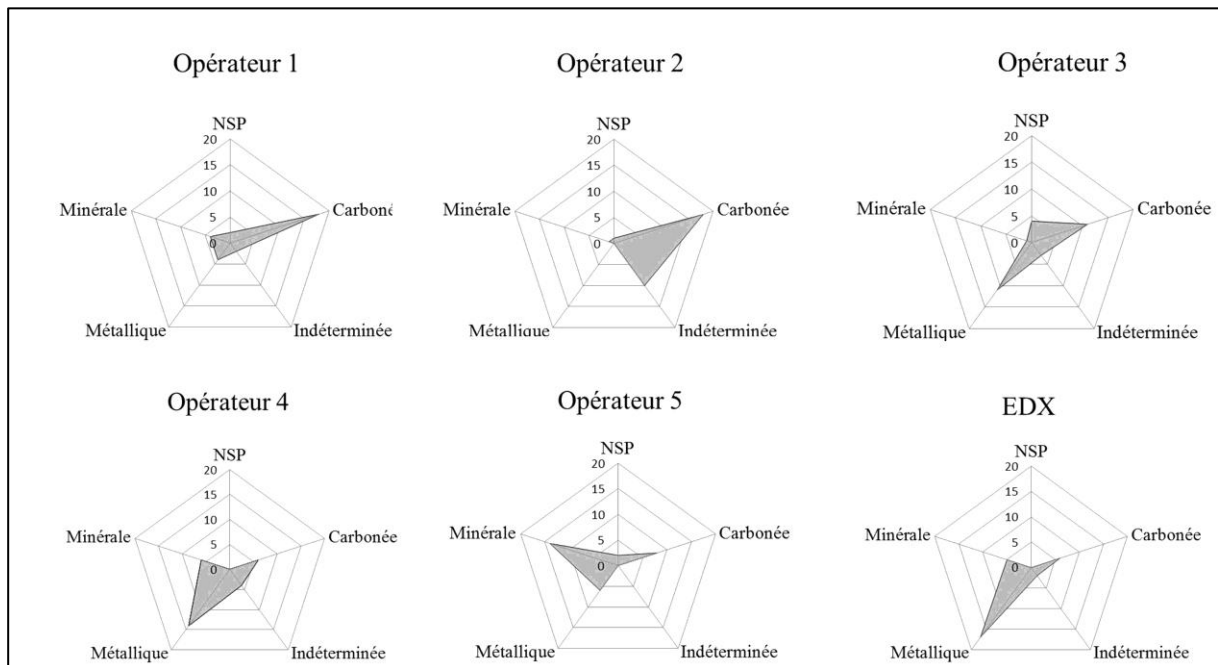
Opérateur 1

NSP
20
15
10
5
0
Minérale
Carbonée
Métallique
Indéterminée

Opérateur 2

NSP
20
15
10
5
0
Minérale
Carbonée
Métallique
Indéterminée

Opérateur 3

NSP
20
15
10
5
0
Minérale
Carbonée
Métallique
Indéterminée

Opérateur 4

NSP
20
15
10
5
0
Minérale
Carbonée
Métallique
Indéterminée

Opérateur 5

NSP
20
15
10
5
0
Minérale
Carbonée
Métallique
Indéterminée

EDX

NSP
20
15
10
5
0
Minérale
Carbonée
Métallique
Indéterminée